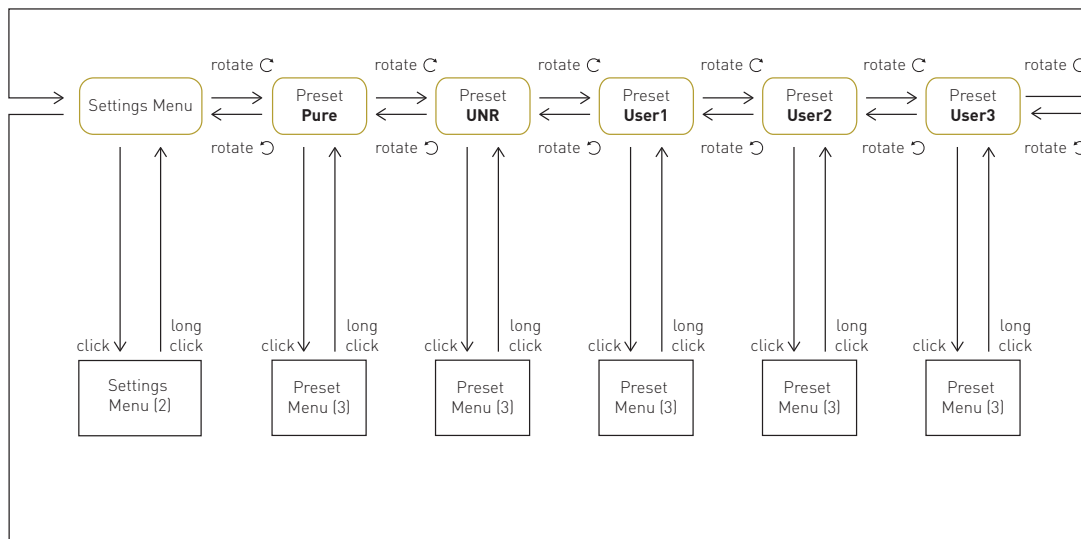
rotate ↻ rotate ↻ rotate ↻ rotate ↻ rotate ↻ rotate

Settings Menu

Preset **Pure**

Preset **UNR**

Preset **User1**

Preset **User2**

Preset **User3**

rotate ↺ rotate ↺ rotate ↺ rotate ↺ rotate ↺ rotate

click long click

click long click

click long click

click long click

click long click

click long click

Settings Menu (2)

Preset Menu (3)

Preset Menu (3)

Preset Menu (3)

Preset Menu (3)

Preset Menu (3)